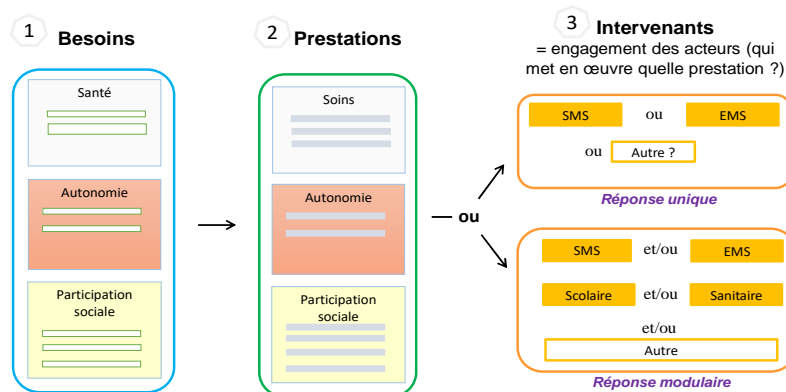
1 Besoins

Santé

Autonomie

Participation sociale

2 Prestations

Soins

Autonomie

Participation sociale

— ou

3 Intervenants
= engagement des acteurs (qui met en œuvre quelle prestation ?)

SMS ou EMS

ou Autre ?

Réponse unique

SMS et/ou EMS

Scolaire et/ou Sanitaire

et/ou

Autre

Réponse modulaire